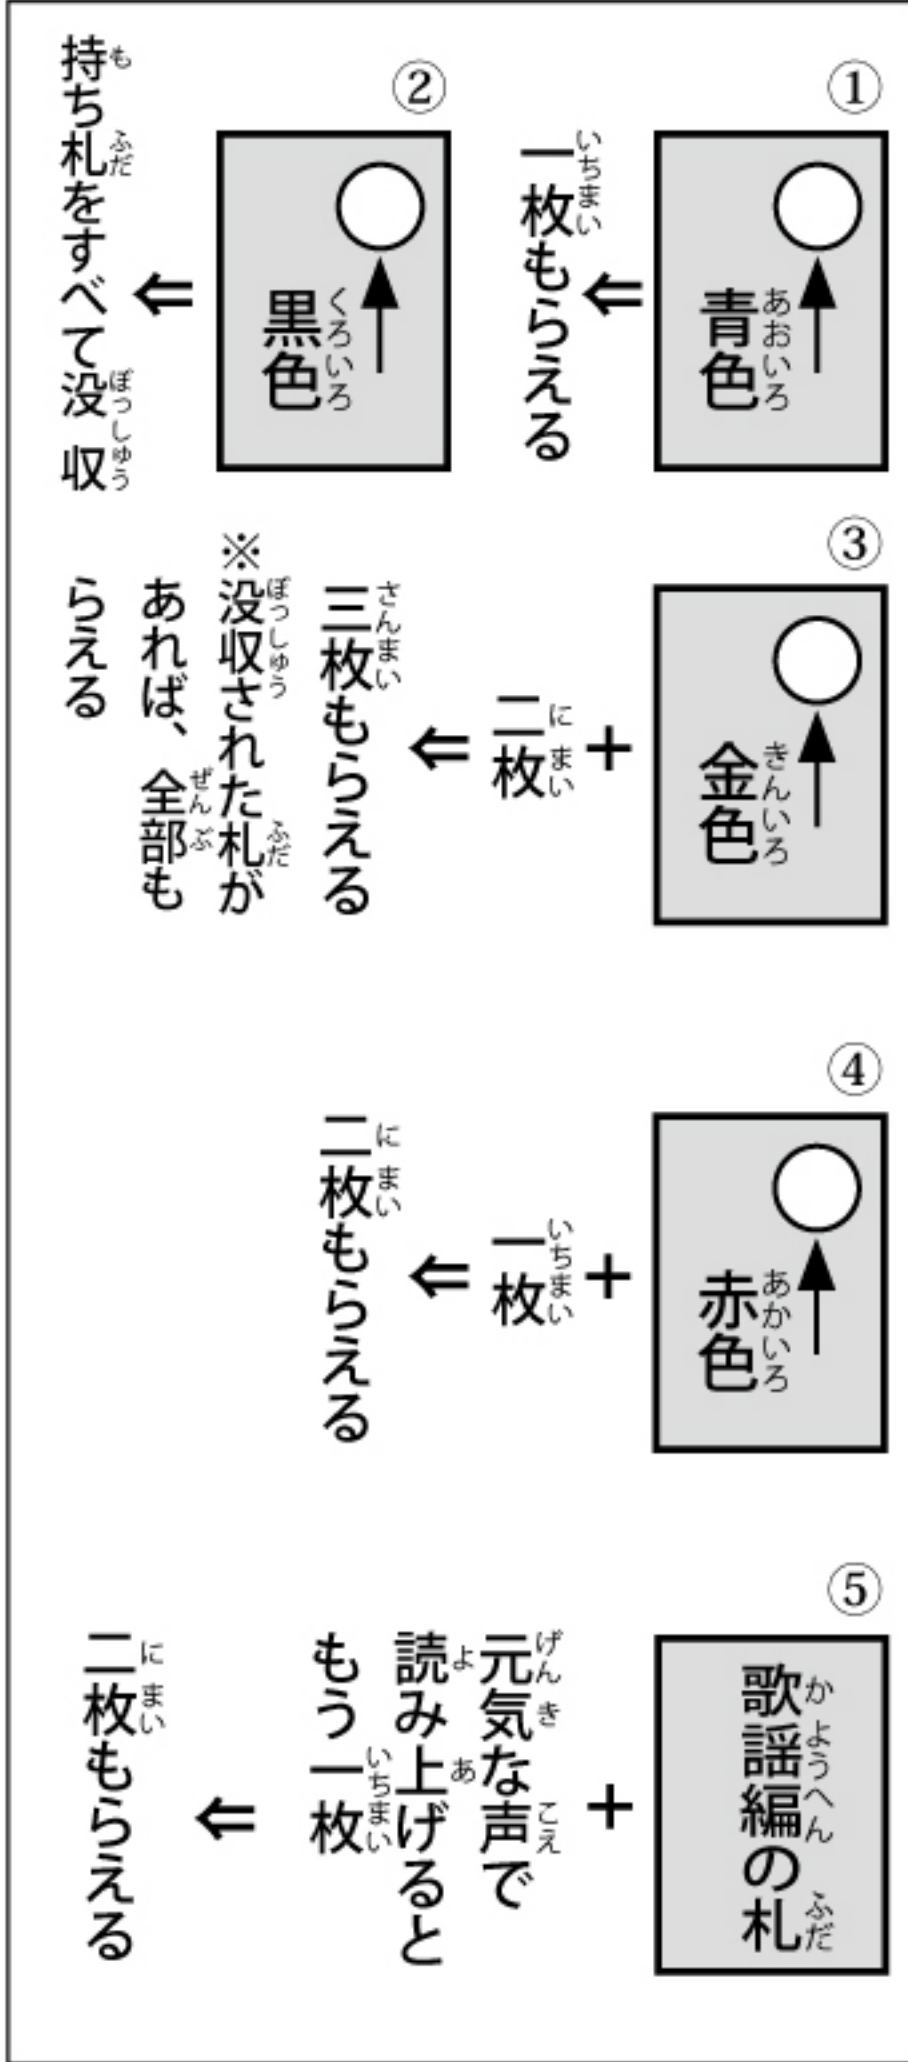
①
青色（あおいろ）
⇐ 一枚（いちまい）もらえる

②
黒色（くろいろ）
⇐ 持ち札（もちふだ）をすべて没収（ぼっしゅう）

③
金色（きんいろ）
＋ 二枚（にまい） ⇐ 三枚（さんまい）もらえる
※没収（ぼっしゅう）された札（ふだ）があれば、全部（ぜんぶ）もらえる

④
赤色（あかいろ）
＋ 一枚（いちまい） ⇐ 二枚（にまい）もらえる

⑤
歌謡編（かようへん）の札（ふだ）
＋ 元気（げんき）な声（こえ）で読（よ）み上（あ）げるともう一枚（いちまい） ⇐ 二枚（にまい）もらえる